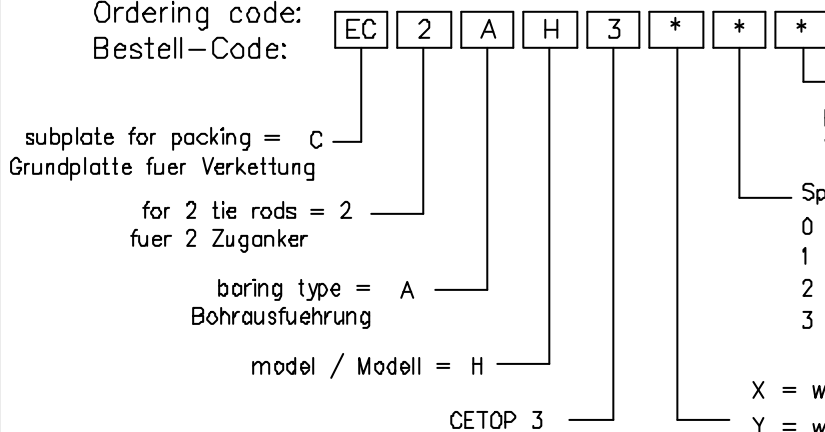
Ordering code:
Bestell–Code:

| EC | 2 | A | H | 3 | * | * | * |

subplate for packing = C
Grundplatte fuer Verkettung

for 2 tie rods = 2
fuer 2 Zuganker

boring type = A
Bohrausfuehrung

model / Modell = H

CETOP 3

Sp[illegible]
0
1
2
3

X = w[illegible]
Y = w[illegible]